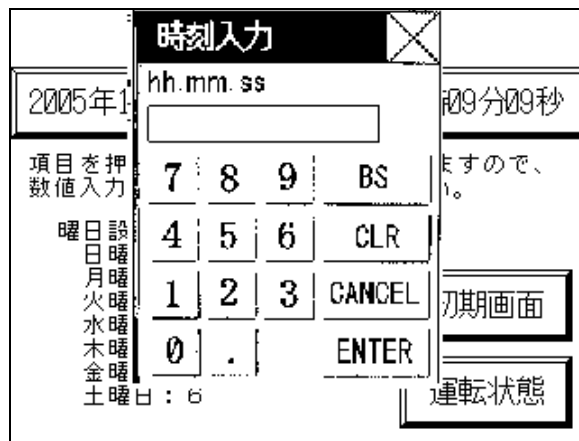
時刻入力

hh.mm.ss

| 7 | 8 | 9 | BS |
|---|---|---|---|
| 4 | 5 | 6 | CLR |
| 1 | 2 | 3 | CANCEL |
| 0 | . | | ENTER |

2005年1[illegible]09分09秒

項目を押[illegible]ますので、
数値入力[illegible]い。

曜日設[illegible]
日曜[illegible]
月曜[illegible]
火曜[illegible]
水曜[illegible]
木曜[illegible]
金曜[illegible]
土曜日：6

初期画面

運転状態